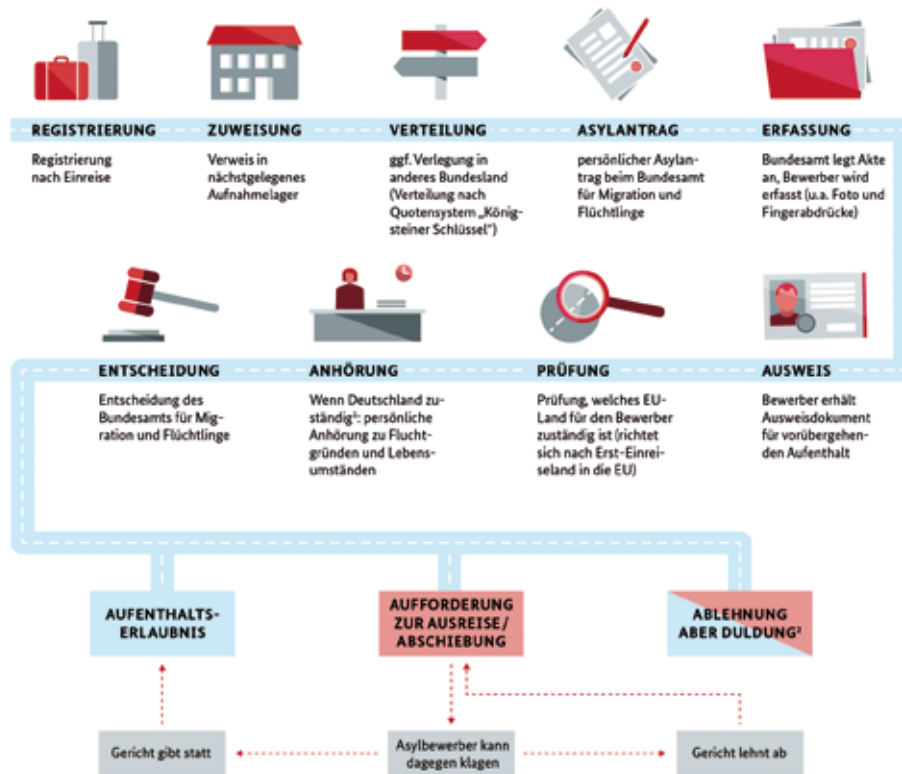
REGISTRIERUNG

Registrierung nach Einreise

ZUWEISUNG

Verweis in nächstgelegenes Aufnahmelager

VERTEILUNG

ggf. Verlegung in anderes Bundesland (Verteilung nach Quotensystem „Königsteiner Schlüssel")

ASYLANTRAG

persönlicher Asylantrag beim Bundesamt für Migration und Flüchtlinge

ERFASSUNG

Bundesamt legt Akte an, Bewerber wird erfasst (u.a. Foto und Fingerabdrücke)

ENTSCHEIDUNG

Entscheidung des Bundesamts für Migration und Flüchtlinge

ANHÖRUNG

Wenn Deutschland zuständig¹: persönliche Anhörung zu Fluchtgründen und Lebensumständen

PRÜFUNG

Prüfung, welches EU-Land für den Bewerber zuständig ist (richtet sich nach Erst-Einreiseland in die EU)

AUSWEIS

Bewerber erhält Ausweisdokument für vorübergehenden Aufenthalt

AUFENTHALTS-ERLAUBNIS

AUFFORDERUNG ZUR AUSREISE / ABSCHIEBUNG

ABLEHNUNG ABER DULDUNG²

Gericht gibt statt

Asylbewerber kann dagegen klagen

Gericht lehnt ab